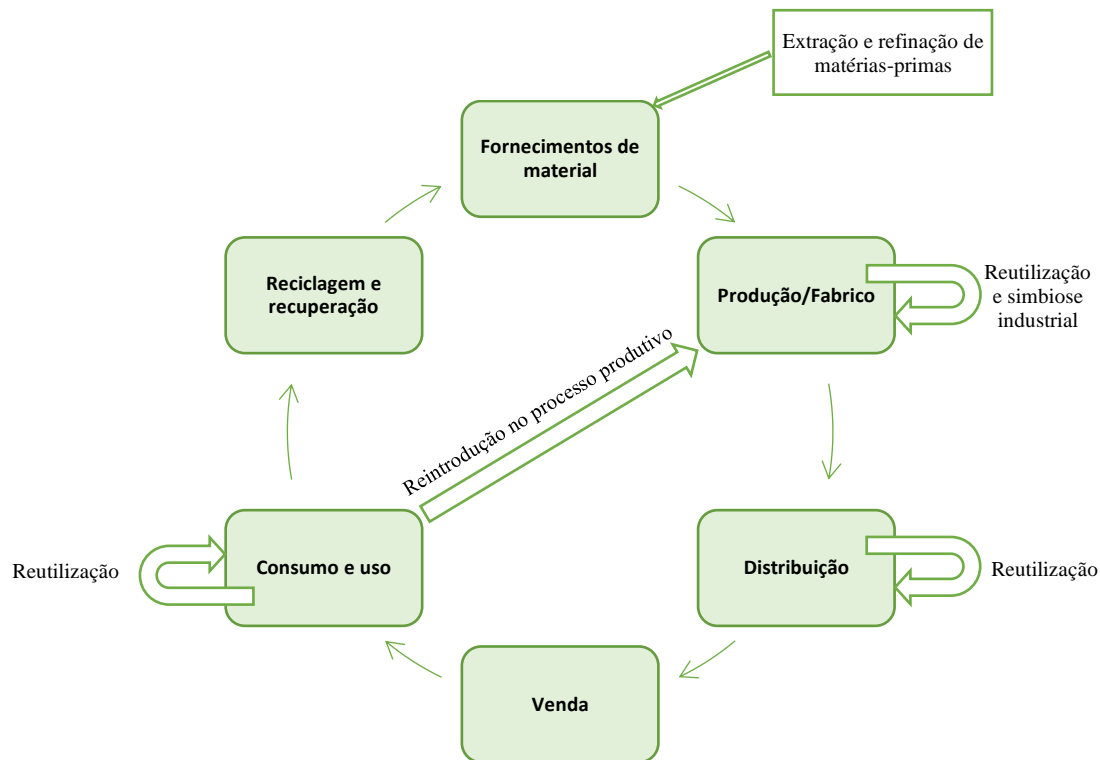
Extração e refinação de matérias-primas

Fornecimentos de material

Produção/Fabrico

Reutilização e simbiose industrial

Reciclagem e recuperação

Reintrodução no processo produtivo

Distribuição

Reutilização

Consumo e uso

Reutilização

Venda